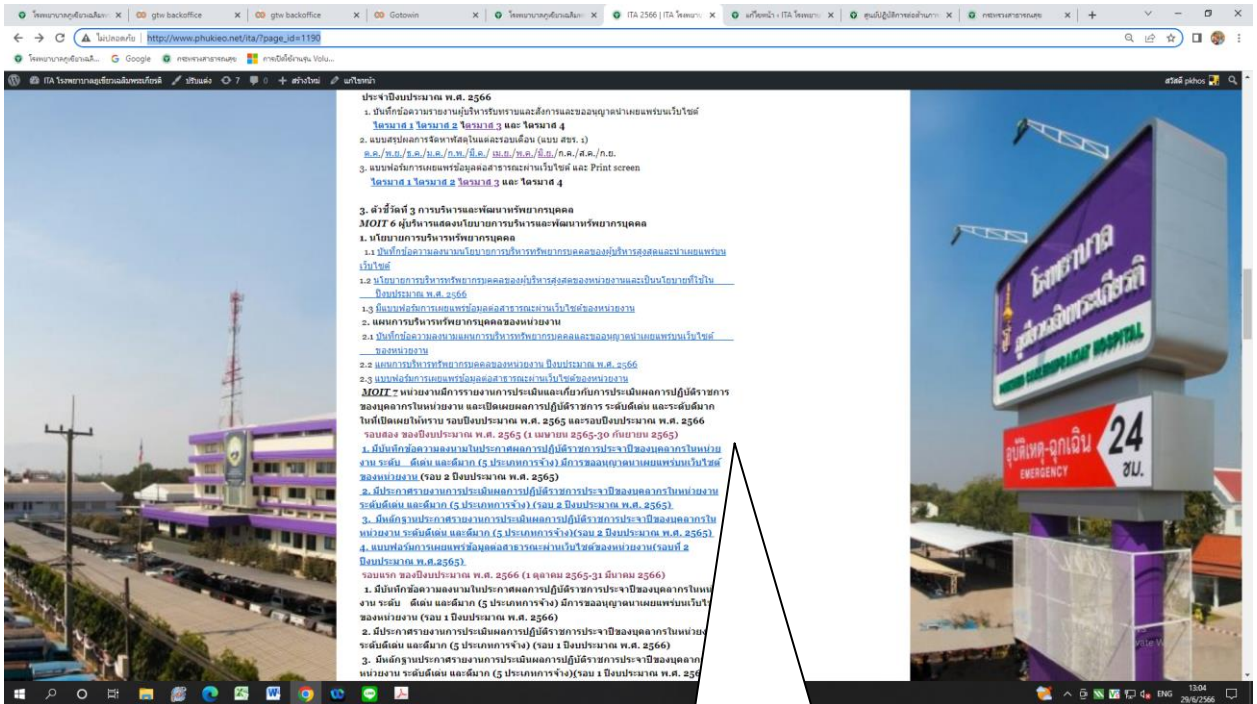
โรงพยาบาลกุฉินารายณ์ | gtw backoffice | gtw backoffice | Gotowin | โรงพยาบาลกุฉินารายณ์ | ITA 2566 | ITA โรงพยาบาล | แก้ไขหน้า ‹ ITA โรงพยาบาล | ศูนย์ปฏิบัติการต่อต้านการ | กระทรวงสาธารณสุข

ไม่ปลอดภัย | http://www.phukieo.net/ita/?page_id=1190

โรงพยาบาลภูเขียวเฉลิ... Google กระทรวงสาธารณสุข การเบิกจ่ายงบ Volu...

ITA โรงพยาบาลภูเขียวเฉลิมพระเกียรติ ปรับแต่ง 7 0 + สร้างใหม่ แก้ไขหน้า สวัสดี pkhos

ประจำปีงบประมาณ พ.ศ. 2566
1. บันทึกข้อความรายงานผู้บริหารรับทราบและสั่งการและขออนุญาตนำเผยแพร่บนเว็บไซต์
ไตรมาส 1 ไตรมาส 2 ไตรมาส 3 และ ไตรมาส 4
2. แบบสรุปผลการจัดหาพัสดุในแต่ละรอบเดือน (แบบ สขร. 1)
ต.ค./พ.ย./ธ.ค./ม.ค./ก.พ./มี.ค./เม.ย./พ.ค./มิ.ย./ก.ค./ส.ค./ก.ย.
3. แบบฟอร์มการเผยแพร่ข้อมูลต่อสาธารณะผ่านเว็บไซต์ และ Print screen
ไตรมาส 1 ไตรมาส 2 ไตรมาส 3 และ ไตรมาส 4

3. ตัวชี้วัดที่ 3 การบริหารและพัฒนาทรัพยากรบุคคล
MOIT 6 ผู้บริหารแสดงนโยบายการบริหารและพัฒนาทรัพยากรบุคคล
1. นโยบายการบริหารทรัพยากรบุคคล
1.1 บันทึกข้อความลงนามนโยบายการบริหารทรัพยากรบุคคลของผู้บริหารสูงสุดและนำเผยแพร่บนเว็บไซต์
1.2 นโยบายการบริหารทรัพยากรบุคคลของผู้บริหารสูงสุดของหน่วยงานและเป็นนโยบายที่ใช้ใน ปีงบประมาณ พ.ศ. 2566
1.3 มีแบบฟอร์มการเผยแพร่ข้อมูลต่อสาธารณะผ่านเว็บไซต์ของหน่วยงาน
2. แผนการบริหารทรัพยากรบุคคลของหน่วยงาน
2.1 บันทึกข้อความลงนามแผนการบริหารทรัพยากรบุคคลและขออนุญาตนำเผยแพร่บนเว็บไซต์ ของหน่วยงาน
2.2 แผนการบริหารทรัพยากรบุคคลของหน่วยงาน ปีงบประมาณ พ.ศ. 2566
2.3 แบบฟอร์มการเผยแพร่ข้อมูลต่อสาธารณะผ่านเว็บไซต์ของหน่วยงาน
MOIT 7 หน่วยงานมีการรายงานการประเมินและเกี่ยวกับการประเมินผลการปฏิบัติราชการของบุคลากรในหน่วยงาน และเปิดเผยผลการปฏิบัติราชการ ระดับดีเด่น และระดับดีมาก ในที่เปิดเผยให้ทราบ รอบปีงบประมาณ พ.ศ. 2565 และรอบปีงบประมาณ พ.ศ. 2566
รอบสอง ของปีงบประมาณ พ.ศ. 2565 (1 เมษายน 2565-30 กันยายน 2565)
1. มีบันทึกข้อความลงนามในประกาศผลการปฏิบัติราชการประจำปีของบุคลากรในหน่วยงาน ระดับ ดีเด่น และดีมาก (5 ประเภทการจ้าง) มีการขออนุญาตนำเผยแพร่บนเว็บไซต์ของหน่วยงาน (รอบ 2 ปีงบประมาณ พ.ศ. 2565)
2. มีประกาศรายงานการประเมินผลการปฏิบัติราชการประจำปีของบุคลากรในหน่วยงาน ระดับดีเด่น และดีมาก (5 ประเภทการจ้าง) (รอบ 2 ปีงบประมาณ พ.ศ. 2565)
3. มีหลักฐานประกาศรายงานการประเมินผลการปฏิบัติราชการประจำปีของบุคลากรในหน่วยงาน ระดับดีเด่น และดีมาก (5 ประเภทการจ้าง)(รอบ 2 ปีงบประมาณ พ.ศ. 2565)
4. แบบฟอร์มการเผยแพร่ข้อมูลต่อสาธารณะผ่านเว็บไซต์ของหน่วยงาน(รอบที่ 2 ปีงบประมาณ พ.ศ.2565)
รอบแรก ของปีงบประมาณ พ.ศ. 2566 (1 ตุลาคม 2565-31 มีนาคม 2566)
1. มีบันทึกข้อความลงนามในประกาศผลการปฏิบัติราชการประจำปีของบุคลากรในหน่วยงาน ระดับ ดีเด่น และดีมาก (5 ประเภทการจ้าง) มีการขออนุญาตนำเผยแพร่บนเว็บไซต์ของหน่วยงาน (รอบ 1 ปีงบประมาณ พ.ศ. 2566)
2. มีประกาศรายงานการประเมินผลการปฏิบัติราชการประจำปีของบุคลากรในหน่วยงาน ระดับดีเด่น และดีมาก (5 ประเภทการจ้าง) (รอบ 1 ปีงบประมาณ พ.ศ. 2566)
3. มีหลักฐานประกาศรายงานการประเมินผลการปฏิบัติราชการประจำปีของบุคลากรในหน่วยงาน ระดับดีเด่น และดีมาก (5 ประเภทการจ้าง)(รอบ 1 ปีงบประมาณ พ.ศ. 256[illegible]

โรงพยาบาล ภูเขียวเฉลิมพระเกียรติ PHUKHIEO CHALERMPRAKIAT HOSPITAL
อุบัติเหตุ-ฉุกเฉิน EMERGENCY 24 ชม.

ENG 13:04 29/6/2566